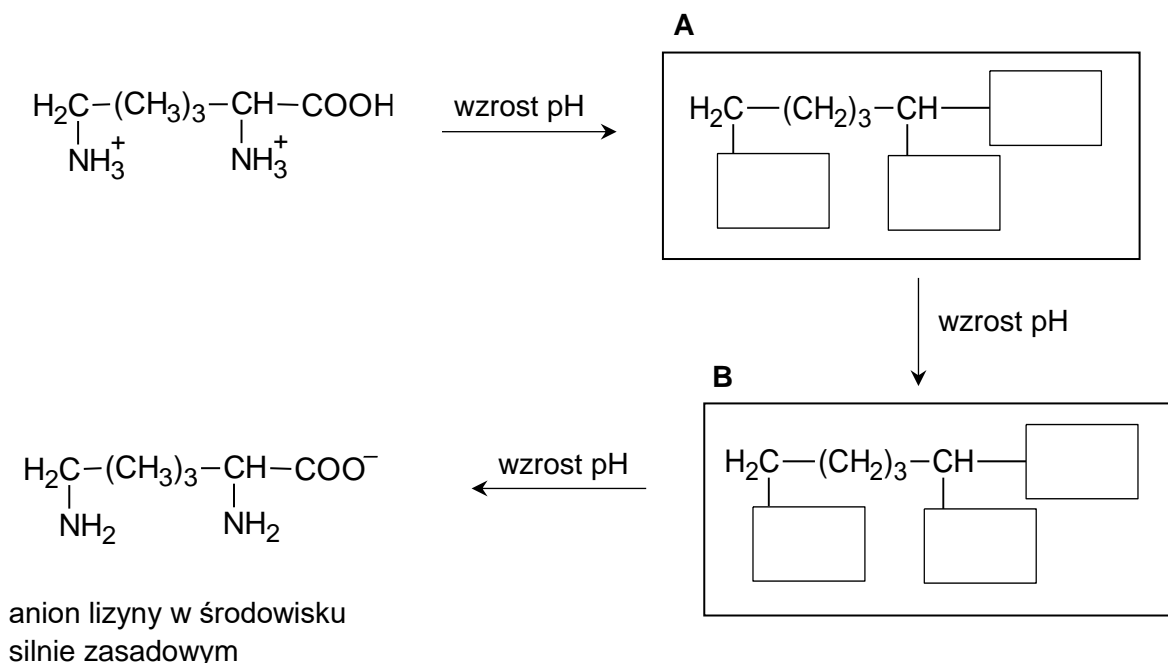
$H_2C-(CH_3)_3-CH-COOH$
$NH_3^+$ $NH_3^+$

wzrost pH

A

$H_2C-(CH_2)_3-CH-$

wzrost pH

B

$H_2C-(CH_2)_3-CH-$

wzrost pH

$H_2C-(CH_3)_3-CH-COO^-$
$NH_2$ $NH_2$

anion lizyny w środowisku silnie zasadowym